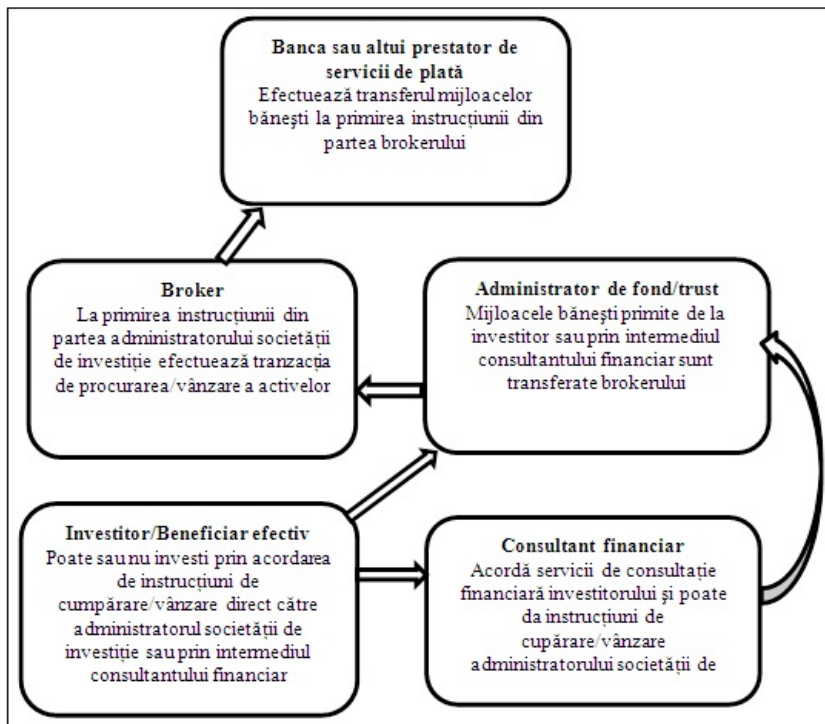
**Banca sau altui prestator de servicii de plată**
Efectuează transferul mijloacelor băneşti la primirea instrucţiunii din partea brokerului

**Broker**
La primirea instrucţiunii din partea administratorului societăţii de investiţie efectuează tranzacţia de procurarea/vânzare a activelor

**Administrator de fond/trust**
Mijloacele băneşti primite de la investitor sau prin intermediul consultantului financiar sunt transferate brokerului

**Investitor/Beneficiar efectiv**
Poate sau nu investi prin acordarea de instrucţiuni de cumpărare/vânzare direct către administratorul societăţii de investiţie sau prin intermediul consultantului financiar

**Consultant financiar**
Acordă servicii de consultaţie financiară investitorului şi poate da instrucţiuni de cupărare/vânzare administratorului societăţii de